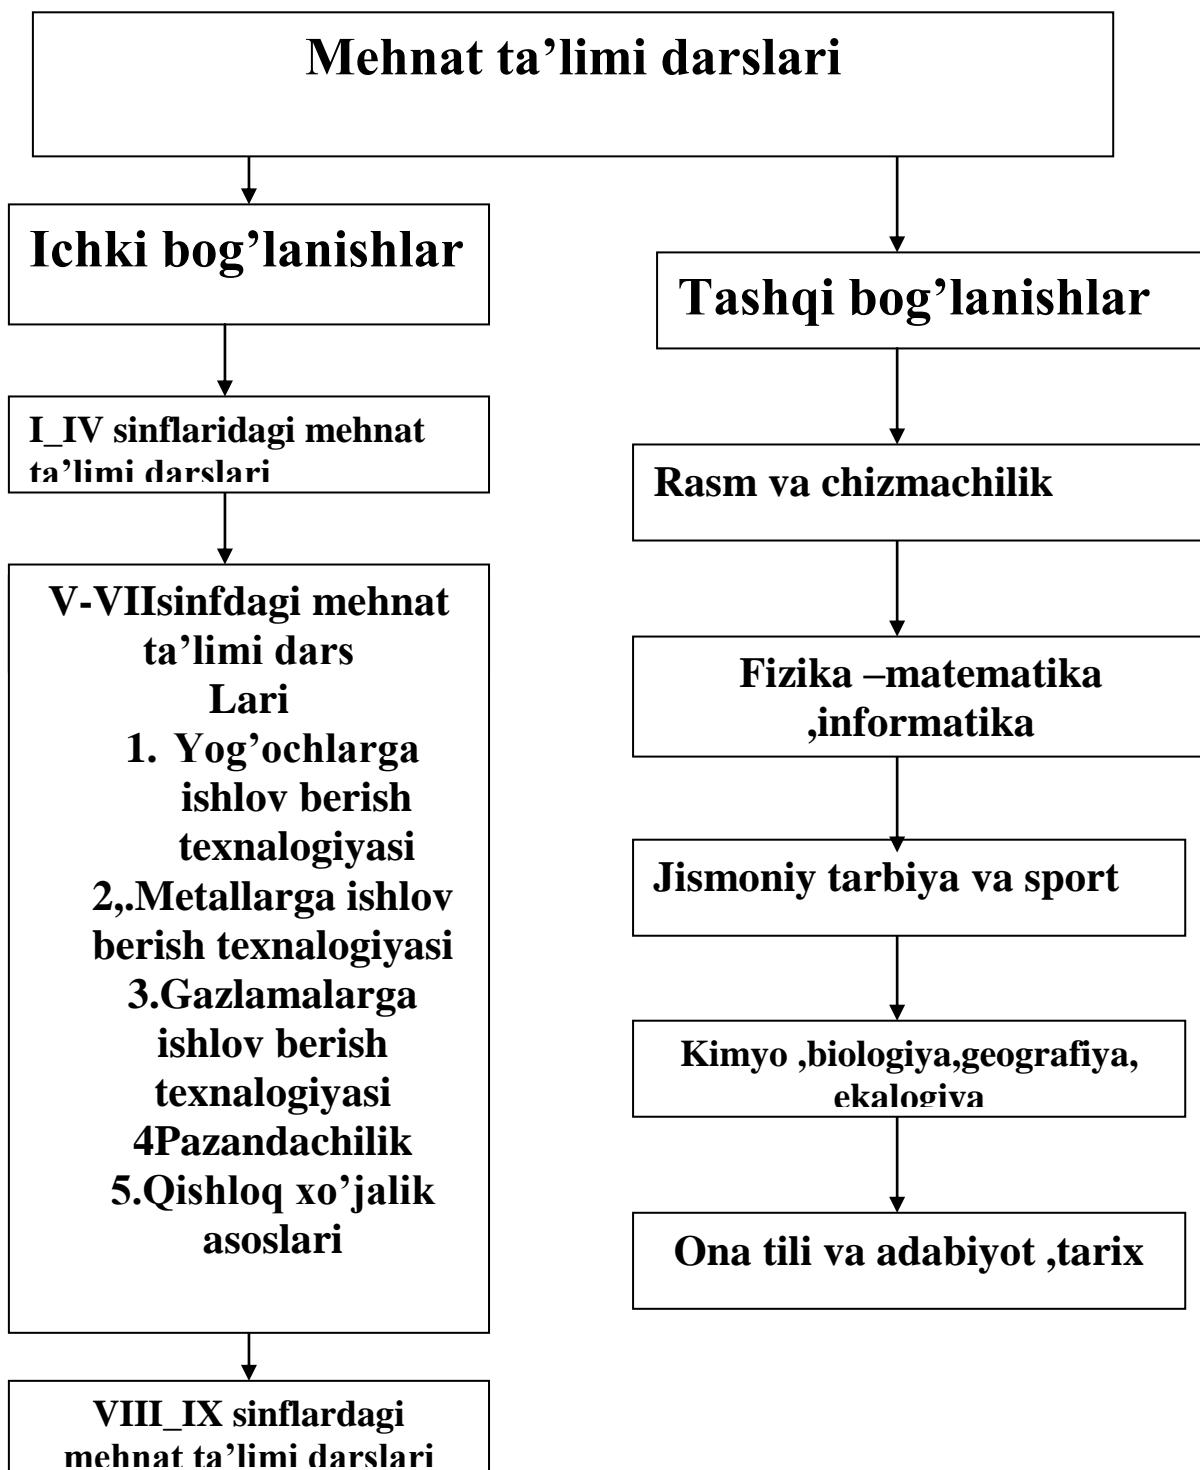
Mehnat ta’limi darslari

Ichki bog’lanishlar

I_IV sinflaridagi mehnat ta’limi darslari

V-VIIsinfdagi mehnat ta’limi dars Lari
1. Yog’ochlarga ishlov berish texnalogiyasi
2,.Metallarga ishlov berish texnalogiyasi
3.Gazlamalarga ishlov berish texnalogiyasi
4Pazandachilik
5.Qishloq xo’jalik asoslari

VIII_IX sinflardagi mehnat ta’limi darslari

Tashqi bog’lanishlar

Rasm va chizmachilik

Fizika –matematika ,informatika

Jismoniy tarbiya va sport

Kimyo ,biologiya,geografiya, ekalogiya

Ona tili va adabiyot ,tarix